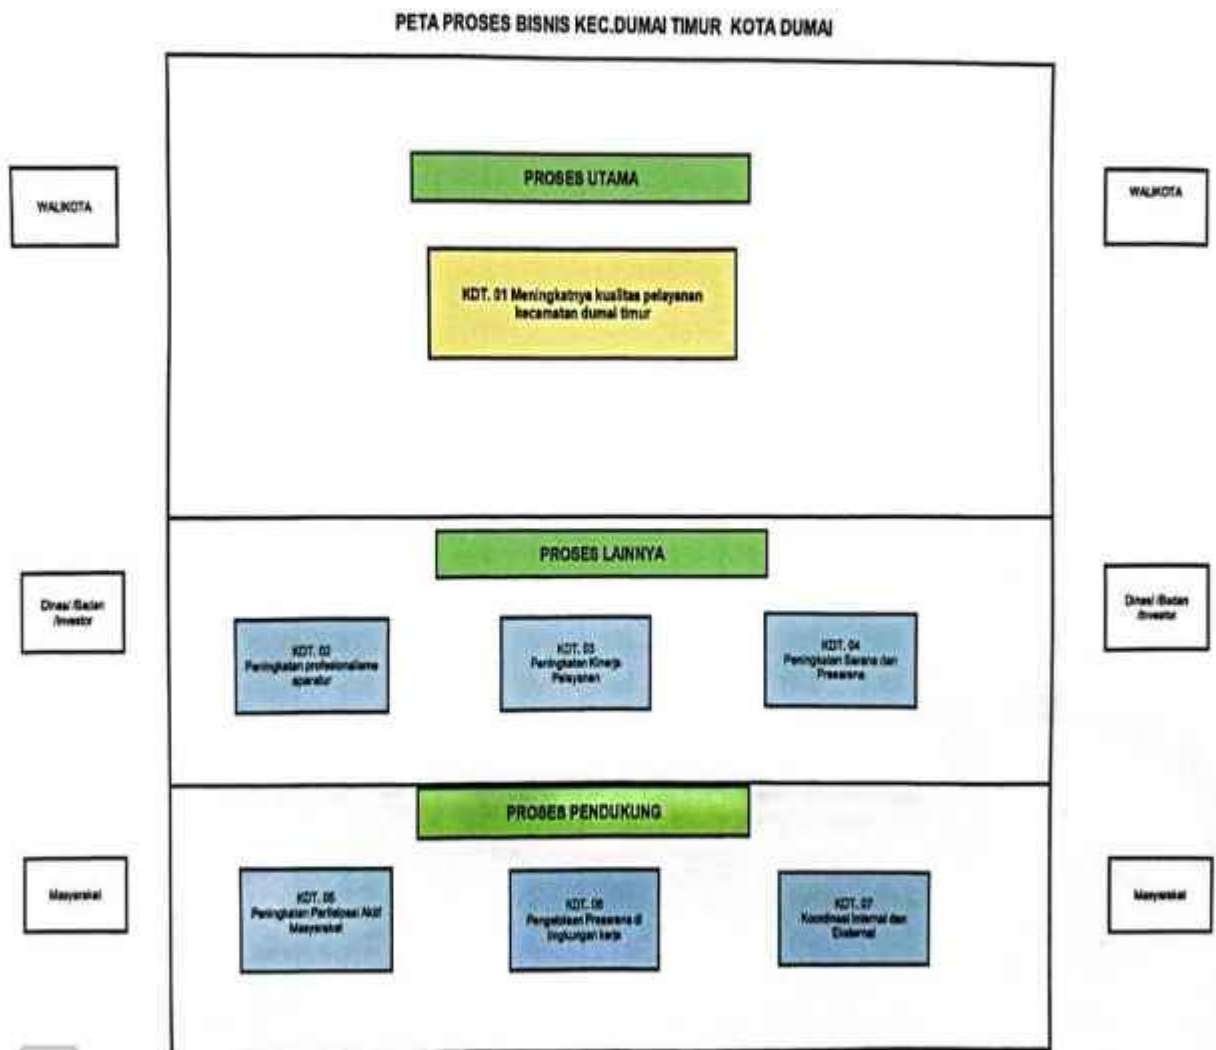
PETA PROSES BISNIS KEC.DUMAI TIMUR KOTA DUMAI

WALIKOTA

PROSES UTAMA

KDT. 01 Meningkatnya kualitas pelayanan kecamatan dumai timur

WALIKOTA

Dinas/ Badan /Investor

PROSES LAINNYA

KDT. 02 Peningkatan profesionalisme aparatur

KDT. 03 Peningkatan Kinerja Pelayanan

KDT. 04 Peningkatan Sarana dan Prasarana

Dinas/ Badan /Investor

Masyarakat

PROSES PENDUKUNG

KDT. 05 Peningkatan Partisipasi Aktif Masyarakat

KDT. 06 Pengelolaan Prasarana di lingkungan kerja

KDT. 07 Koordinasi Internal dan Eksternal

Masyarakat